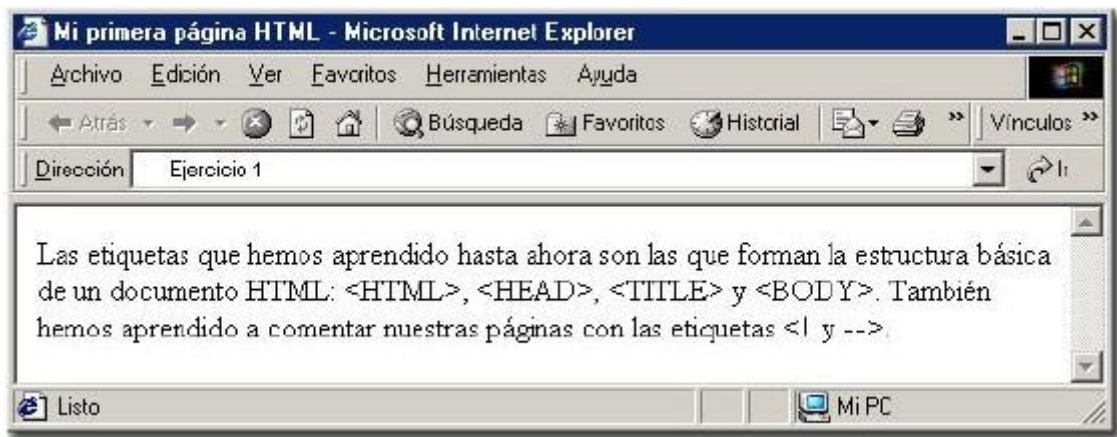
Mi primera página HTML - Microsoft Internet Explorer

Archivo Edición Ver Favoritos Herramientas Ayuda

Atrás Búsqueda Favoritos Historial » Vínculos »

Dirección Ejercicio 1 Ir

Las etiquetas que hemos aprendido hasta ahora son las que forman la estructura básica de un documento HTML: <HTML>, <HEAD>, <TITLE> y <BODY>. También hemos aprendido a comentar nuestras páginas con las etiquetas <! y -->.

Listo Mi PC